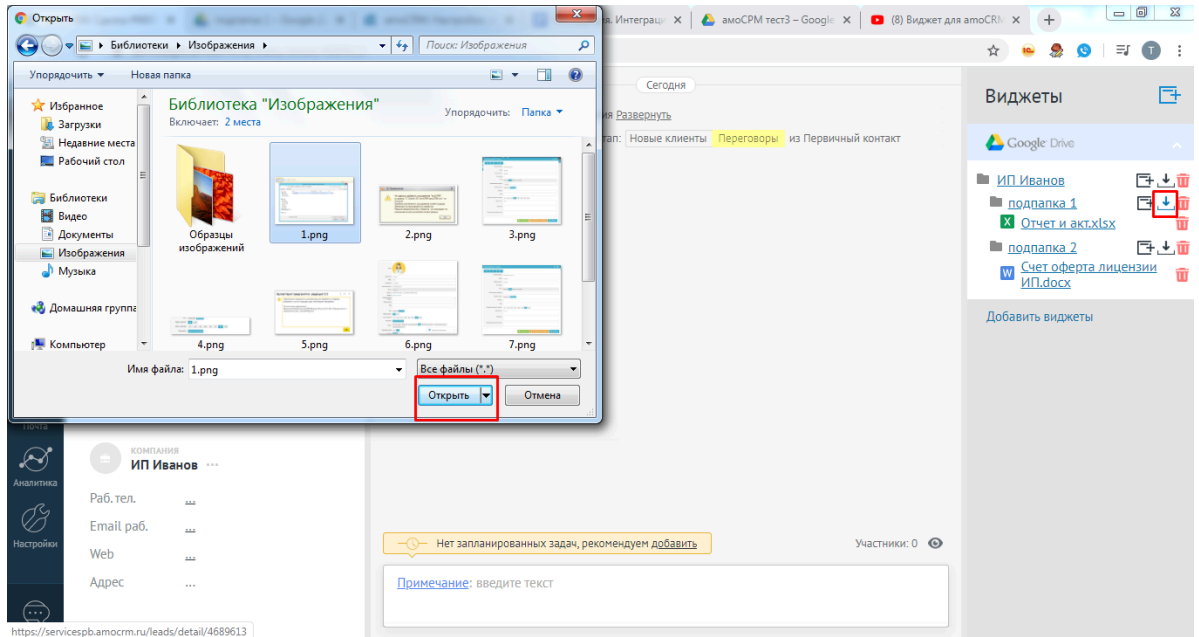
Открыть

я. Интеграц ×
amoCRM тест3 – Google ×
(8) Виджет для amoCRM ×

Библиотеки ▸ Изображения ▸
Поиск: Изображения

Упорядочить ▾
Новая папка

Избранное
Загрузки
Недавние места
Рабочий стол

Библиотеки
Видео
Документы
Изображения
Музыка

Домашняя группа

Компьютер

Библиотека "Изображения"
Включает: 2 места
Упорядочить: Папка ▾

Образцы изображений
1.png
2.png
3.png
4.png
5.png
6.png
7.png

Имя файла: 1.png
Все файлы (*.*)
Открыть
Отмена

Сегодня
Развернуть
тап: Новые клиенты Переговоры из Первичный контакт

Виджеты
Google Drive
ИП Иванов
подпапка 1
Отчет и акт.xlsx
подпапка 2
Счет оферта лицензии ИП.docx
Добавить виджеты

Почта
Аналитика
Настройки

КОМПАНИЯ
ИП Иванов ···
Раб. тел. ...
Email раб. ...
Web ...
Адрес ...

Нет запланированных задач, рекомендуем добавить
Участники: 0
Примечание: введите текст

https://servicespb.amocrm.ru/leads/detail/4689613